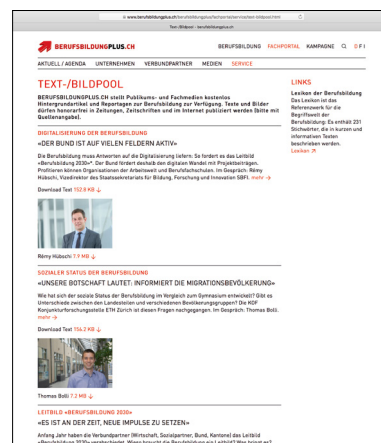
www.berufsbildungplus.ch/berufsbildung/fachportal/service/text-bildpool.html

Text-/Bildpool - berufsbildungplus.ch

BERUFSBILDUNGPLUS.CH

BERUFSBILDUNG FACHPORTAL KAMPAGNE D F I

AKTUELL / AGENDA UNTERNEHMEN VERBUNDPARTNER MEDIEN SERVICE

TEXT-/BILDPOOL

BERUFSBILDUNGPLUS.CH stellt Publikums- und Fachmedien kostenlos Hintergrundartikel und Reportagen zur Berufsbildung zur Verfügung. Texte und Bilder dürfen honorarfrei in Zeitungen, Zeitschriften und im Internet publiziert werden (bitte mit Quellenangabe).

DIGITALISIERUNG DER BERUFSBILDUNG

«DER BUND IST AUF VIELEN FELDERN AKTIV»

Die Berufsbildung muss Antworten auf die Digitalisierung liefern: So fordert es das Leitbild «Berufsbildung 2030». Der Bund fördert deshalb den digitalen Wandel mit Projektbeiträgen. Profitieren können Organisationen der Arbeitswelt und Berufsfachschulen. Im Gespräch: Rémy Hübschi, Vizedirektor des Staatssekretariats für Bildung, Forschung und Innovation SBFI. mehr →

Download Text 152.9 KB

Rémy Hübschi 7.9 MB

SOZIALER STATUS DER BERUFSBILDUNG

«UNSERE BOTSCHAFT LAUTET: INFORMIERT DIE MIGRATIONSBEVÖLKERUNG»

Wie hat sich der soziale Status der Berufsbildung im Vergleich zum Gymnasium entwickelt? Gibt es Unterschiede zwischen den Landesteilen und verschiedenen Bevölkerungsgruppen? Die KOF Konjunkturforschungsstelle ETH Zürich ist diesen Fragen nachgegangen. Im Gespräch: Thomas Bolli. mehr →

Download Text 154.2 KB

Thomas Bolli 7.2 MB

LEITBILD «BERUFSBILDUNG 2030»

«ES IST AN DER ZEIT, NEUE IMPULSE ZU SETZEN»

Anfang Jahr haben die Verbundpartner (Wirtschaft, Sozialpartner, Bund, Kantone) das Leitbild «Berufsbildung 2030» verabschiedet. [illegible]

LINKS

Lexikon der Berufsbildung
Das Lexikon ist das Referenzwerk für die Begrifflichkeit der Berufsbildung: Es enthält 231 Stichwörter, die in kurzen und informativen Texten beschrieben werden.
Lexikon